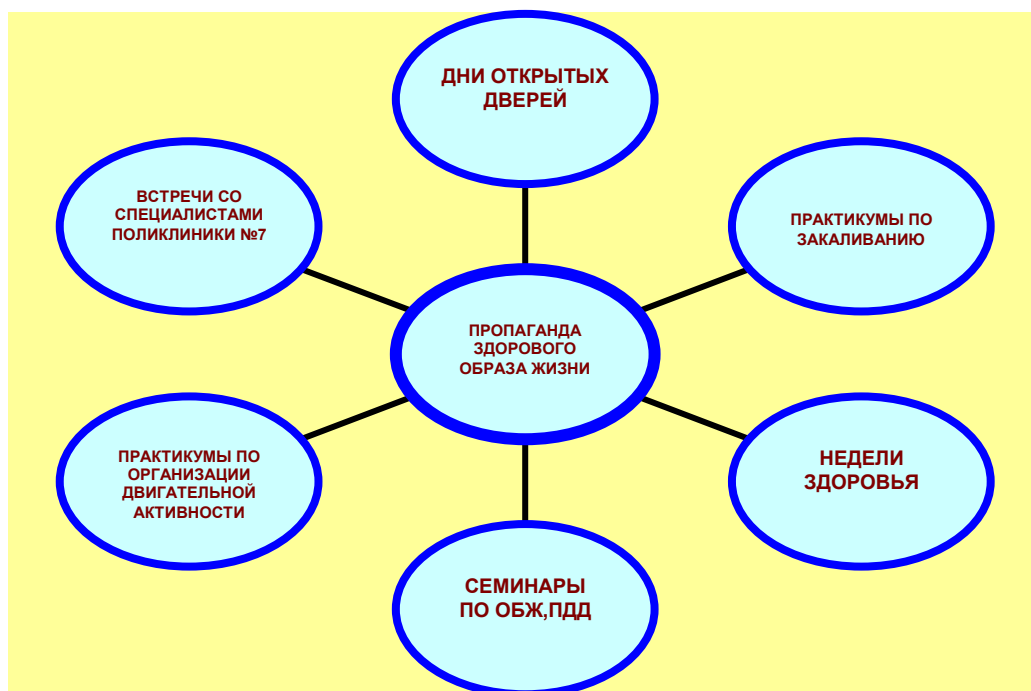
ДНИ ОТКРЫТЫХ ДВЕРЕЙ

ВСТРЕЧИ СО СПЕЦИАЛИСТАМИ ПОЛИКЛИНИКИ №7

ПРАКТИКУМЫ ПО ЗАКАЛИВАНИЮ

ПРОПАГАНДА ЗДОРОВОГО ОБРАЗА ЖИЗНИ

ПРАКТИКУМЫ ПО ОРГАНИЗАЦИИ ДВИГАТЕЛЬНОЙ АКТИВНОСТИ

НЕДЕЛИ ЗДОРОВЬЯ

СЕМИНАРЫ ПО ОБЖ,ПДД